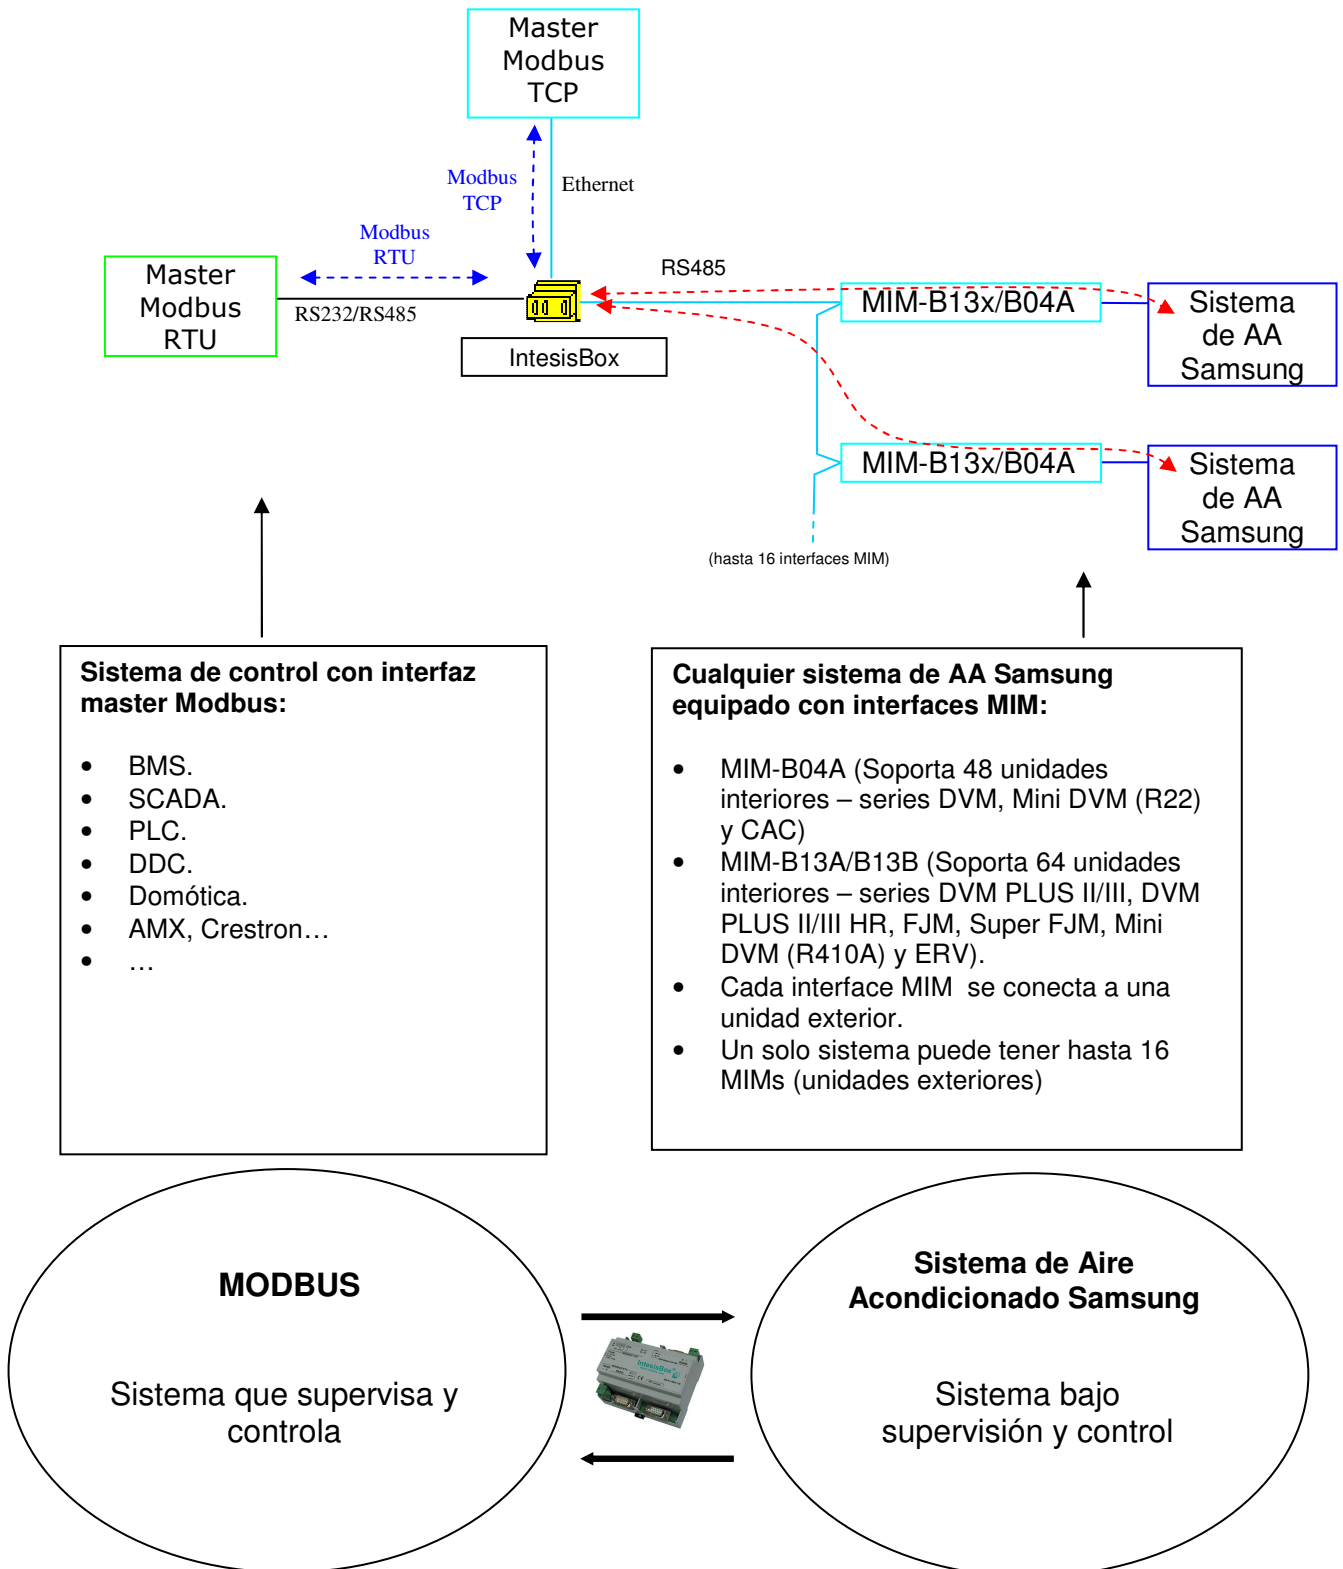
Master Modbus TCP

Modbus TCP

Ethernet

Modbus RTU

Master Modbus RTU

RS232/RS485

RS485

IntesisBox

MIM-B13x/B04A

Sistema de AA Samsung

MIM-B13x/B04A

Sistema de AA Samsung

(hasta 16 interfaces MIM)

**Sistema de control con interfaz master Modbus:**

- BMS.
- SCADA.
- PLC.
- DDC.
- Domótica.
- AMX, Crestron…
- …

**Cualquier sistema de AA Samsung equipado con interfaces MIM:**

- MIM-B04A (Soporta 48 unidades interiores – series DVM, Mini DVM (R22) y CAC)
- MIM-B13A/B13B (Soporta 64 unidades interiores – series DVM PLUS II/III, DVM PLUS II/III HR, FJM, Super FJM, Mini DVM (R410A) y ERV).
- Cada interface MIM se conecta a una unidad exterior.
- Un solo sistema puede tener hasta 16 MIMs (unidades exteriores)

**MODBUS**

Sistema que supervisa y controla

**Sistema de Aire Acondicionado Samsung**

Sistema bajo supervisión y control